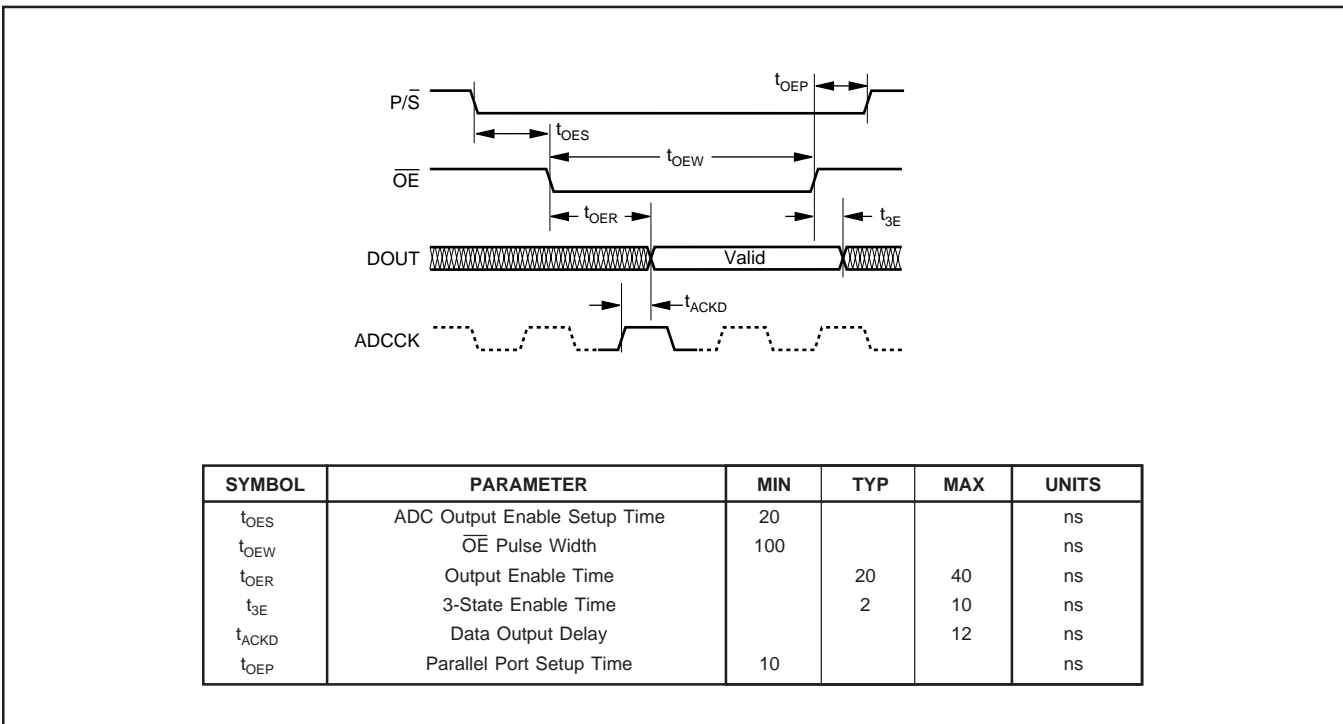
$P/\overline{S}$

$t_{OEP}$

$t_{OES}$

$t_{OEW}$

$\overline{OE}$

$t_{OER}$

$t_{3E}$

DOUT

Valid

$t_{ACKD}$

ADCCK

| SYMBOL | PARAMETER | MIN | TYP | MAX | UNITS |
|---|---|---|---|---|---|
| $t_{OES}$ | ADC Output Enable Setup Time | 20 | | | ns |
| $t_{OEW}$ | $\overline{OE}$ Pulse Width | 100 | | | ns |
| $t_{OER}$ | Output Enable Time | | 20 | 40 | ns |
| $t_{3E}$ | 3-State Enable Time | | 2 | 10 | ns |
| $t_{ACKD}$ | Data Output Delay | | | 12 | ns |
| $t_{OEP}$ | Parallel Port Setup Time | 10 | | | ns |